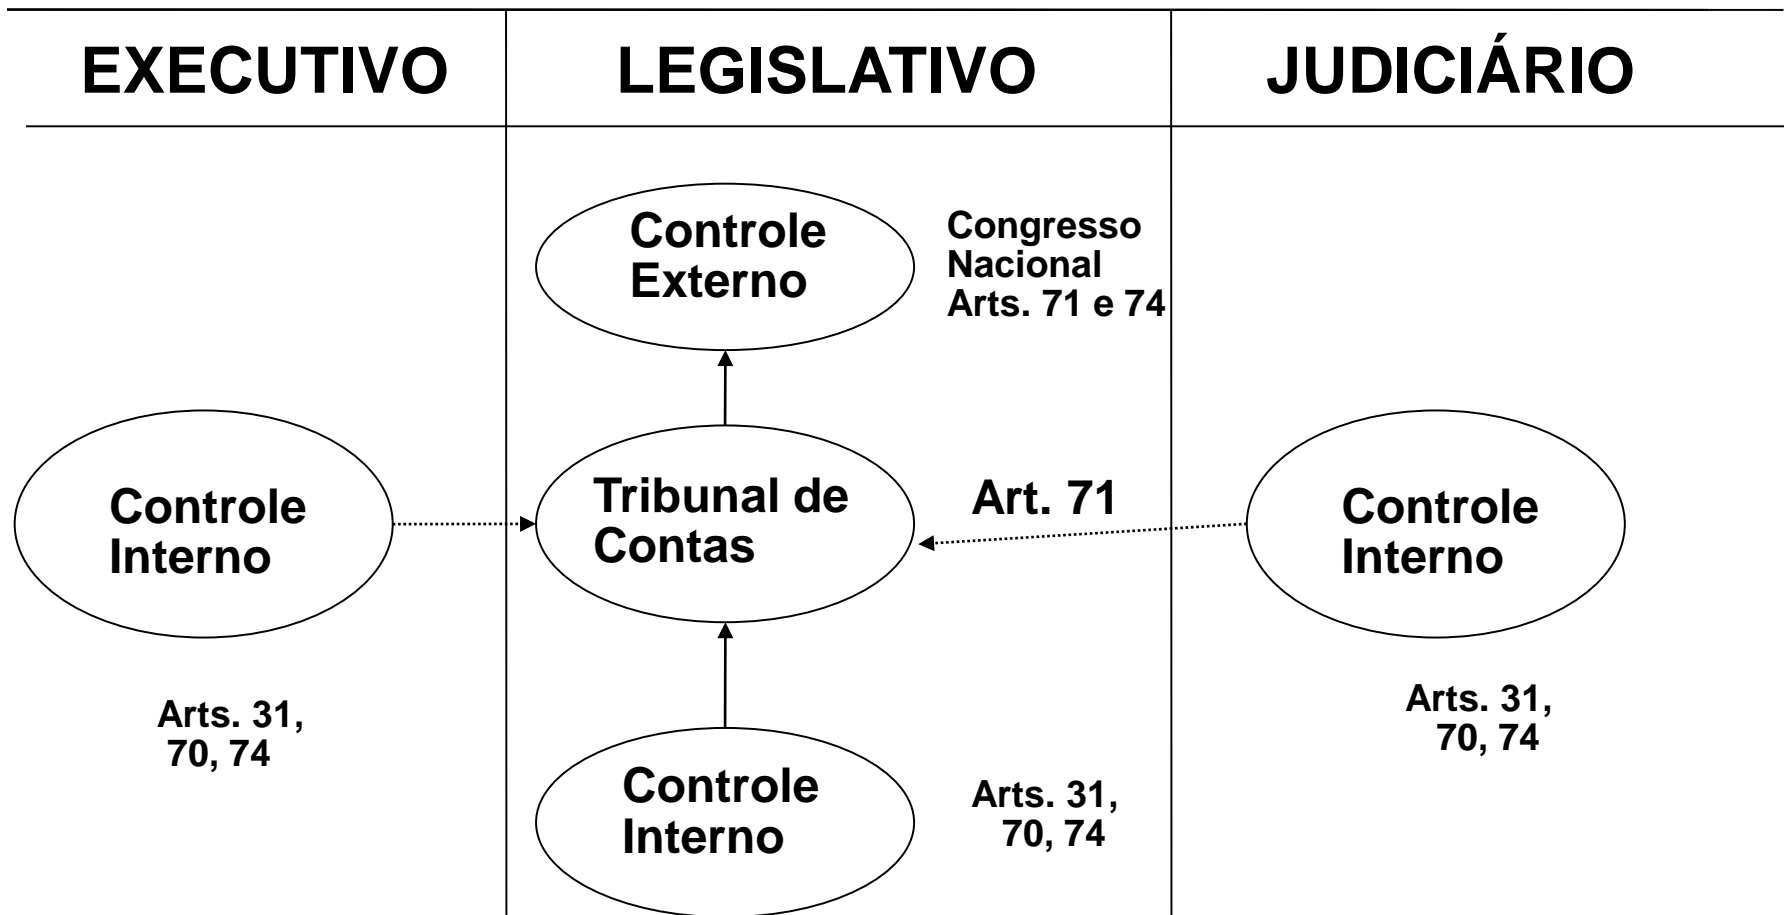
EXECUTIVO

LEGISLATIVO

JUDICIÁRIO

Controle Externo

Congresso Nacional Arts. 71 e 74

Controle Interno

Tribunal de Contas

Art. 71

Controle Interno

Arts. 31, 70, 74

Arts. 31, 70, 74

Controle Interno

Arts. 31, 70, 74